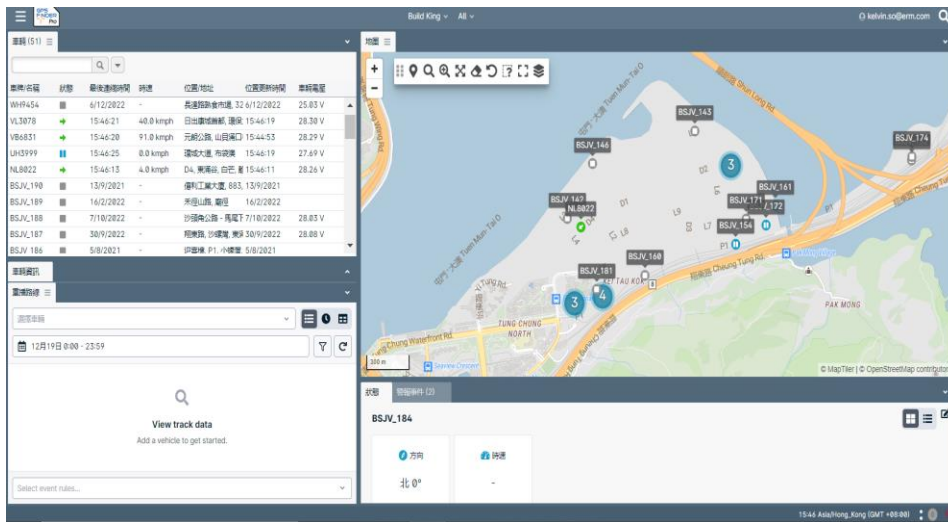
FINDER Pro

Build King ∨ All ∨

kelvin.so@erm.com

車輛 (51) ☰

| 車牌/名稱 | 狀態 | 最後連線時間 | 時速 | 位置/地址 | 位置更新時間 | 車輛電壓 |
|---|---|---|---|---|---|---|
| WH9454 | ■ | 6/12/2022 | - | 長達路跡舍市道, 32 | 6/12/2022 | 25.83 V |
| VL3078 | → | 15:46:21 | 40.0 kmph | 日出康城善郝, 道保 | 15:46:19 | 28.30 V |
| VB6831 | → | 15:46:20 | 91.0 kmph | 元朗公路, 山貝灣口 | 15:44:53 | 28.29 V |
| UH3999 | ▮▮ | 15:46:25 | 0.0 kmph | 環城大道, 布袋澳 | 15:46:19 | 27.69 V |
| NL8022 | → | 15:46:13 | 4.0 kmph | D4, 東涌谷, 白芒, 首 | 15:46:11 | 28.26 V |
| BSJV_190 | ■ | 13/9/2021 | - | 優利工業大廈, 883, | 13/9/2021 | |
| BSJV_189 | ■ | 16/2/2022 | - | 米徑山路, 南坦 | 16/2/2022 | |
| BSJV_188 | ■ | 7/10/2022 | - | 沙嶺角公路 - 馬尾下 | 7/10/2022 | 28.83 V |
| BSJV_187 | ■ | 30/9/2022 | - | 翔東路, 沙螺灣, 東涌 | 30/9/2022 | 28.88 V |
| BSJV 186 | ■ | 5/8/2021 | - | 伊面樓, P1, 小蠔灣 | 5/8/2021 | |

車輛資訊

軌跡路線 ☰

選擇車輛

12月19日 0:00 - 23:59

View track data
Add a vehicle to get started.

Select event rules...

地圖 ☰

BSJV_143
BSJV_174
BSJV_146
3
BSJV_161
BSJV_162
NL8022
BSJV_171
BSJV_172
BSJV_154
BSJV_160
BSJV_181
3
4
Shun Long Rd
Tung Chung Rd
翔東路 Cheung Tung Rd.
Tung Chung Waterfront Rd.
TUNG CHUNG NORTH
PAK MONG
TAI KOK
Tung Chung Rd
300 m

© MapTiler | © OpenStreetMap contributors

狀態 電報事件 (2)

BSJV_184

方向
北 0°

時速
-

15:46 Asia/Hong_Kong (GMT +08:00)